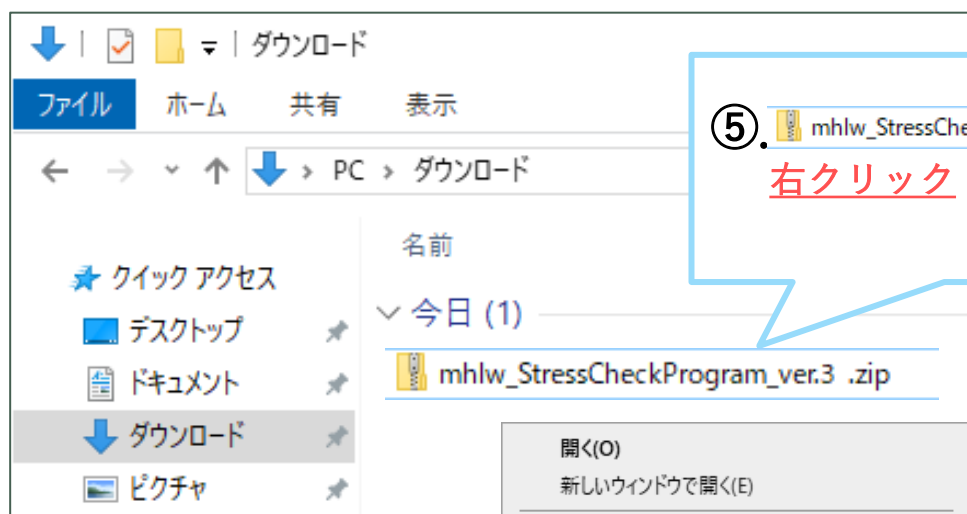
ダウンロード

ファイル ホーム 共有 表示

PC > ダウンロード

⑤. mhlw_StressChe

右クリック

名前

クイック アクセス

デスクトップ

ドキュメント

ダウンロード

ピクチャ

今日 (1)

mhlw_StressCheckProgram_ver.3 .zip

開く(O)

新しいウィンドウで開く(E)